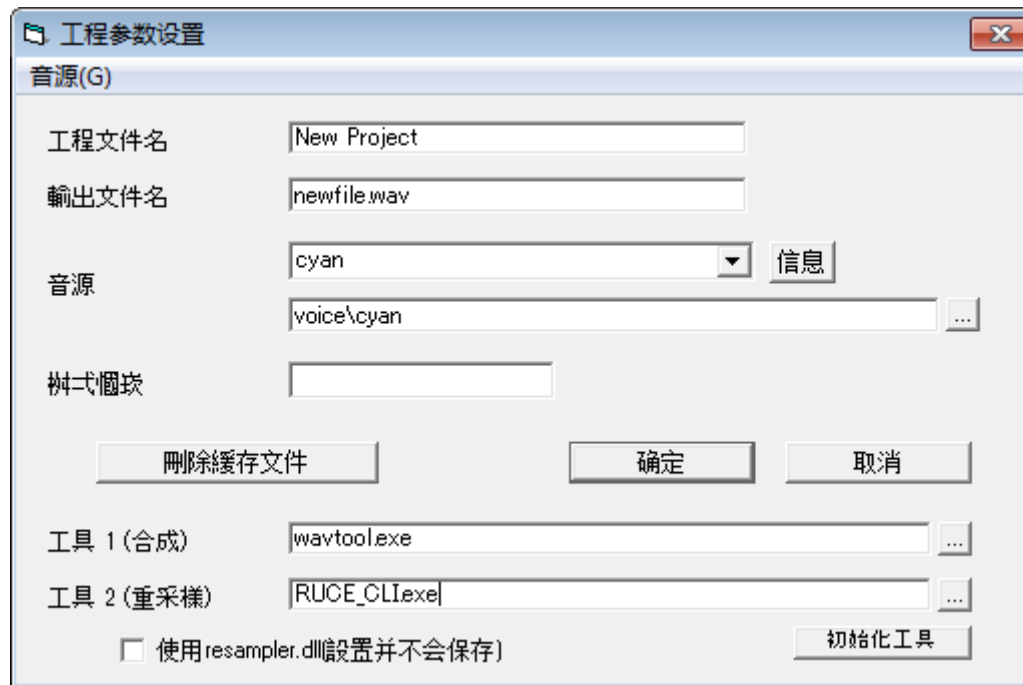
工程参数设置
音源(G)
工程文件名 New Project
輸出文件名 newfile.wav
音源 cyan 信息
voice\cyan ...
桝弌爛玻
刪除緩存文件 确定 取消
工具 1 (合成) wavtool.exe ...
工具 2 (重采樣) RUCE_CLI.exe ...
使用resampler.dll(設置并不会保存) 初始化工具